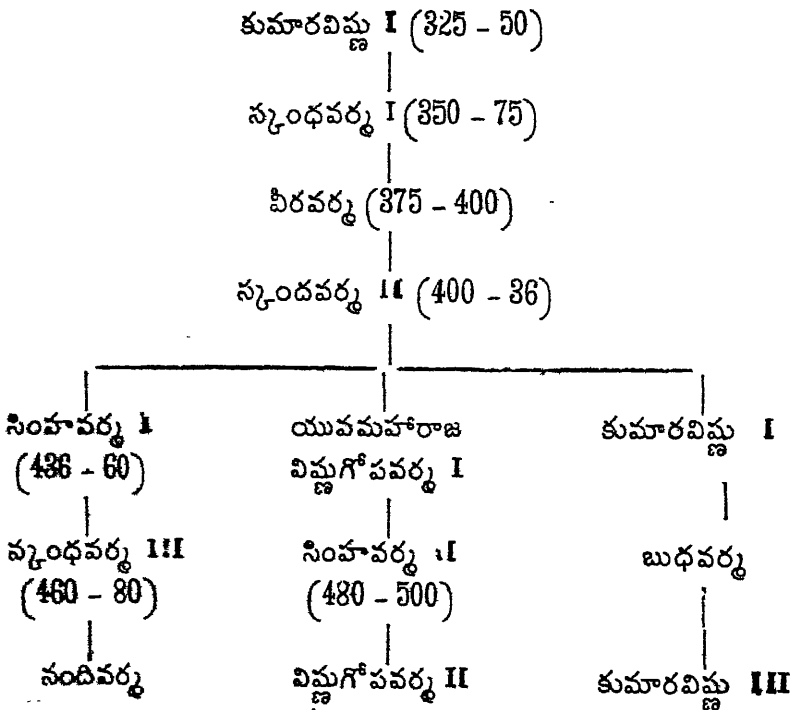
కుమారవిష్ణు I (325 - 50)

స్కంధవర్మ I (350 - 75)

వీరవర్మ (375 - 400)

స్కందవర్మ II (400 - 36)

సింహవర్మ I (436 - 60)

వ్కంధవర్మ III (460 - 80)

నందివర్మ

యువమహారాజ విష్ణుగోపవర్మ I

సింహవర్మ II (480 - 500)

విష్ణుగోపవర్మ II

కుమారవిష్ణు I

బుధవర్మ

కుమారవిష్ణు III